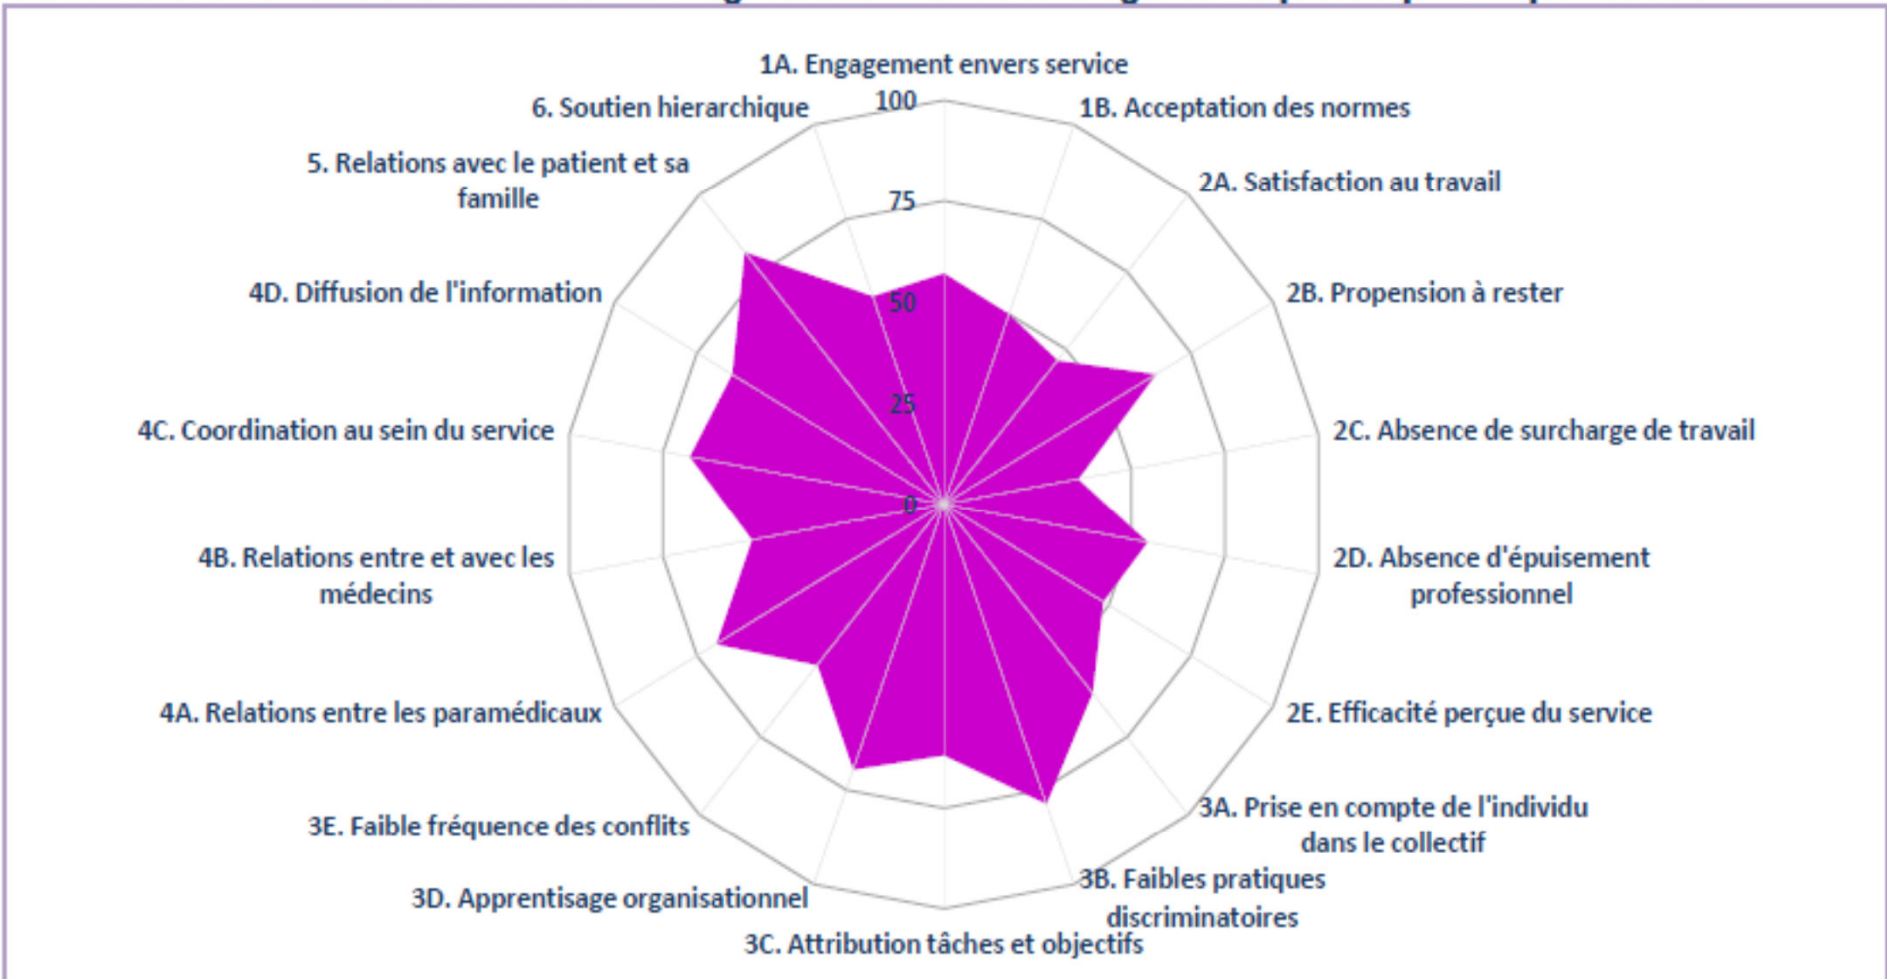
1A. Engagement envers service
1B. Acceptation des normes
2A. Satisfaction au travail
2B. Propension à rester
2C. Absence de surcharge de travail
2D. Absence d'épuisement professionnel
2E. Efficacité perçue du service
3A. Prise en compte de l'individu dans le collectif
3B. Faibles pratiques discriminatoires
3C. Attribution tâches et objectifs
3D. Apprentisage organisationnel
3E. Faible fréquence des conflits
4A. Relations entre les paramédicaux
4B. Relations entre et avec les médecins
4C. Coordination au sein du service
4D. Diffusion de l'information
5. Relations avec le patient et sa famille
6. Soutien hierarchique
100
75
50
25
0